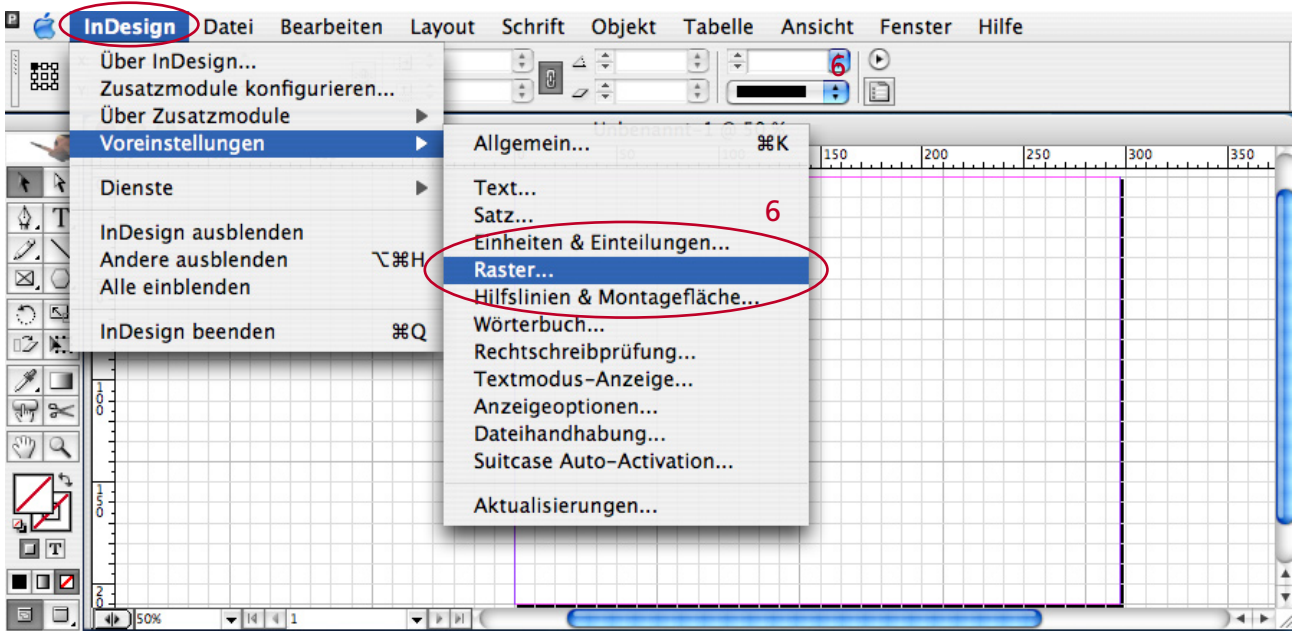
InDesign Datei Bearbeiten Layout Schrift Objekt Tabelle Ansicht Fenster Hilfe

6

Über InDesign...
Zusatzmodule konfigurieren...
Über Zusatzmodule
Voreinstellungen
Dienste
InDesign ausblenden
Andere ausblenden ⌥⌘H
Alle einblenden
InDesign beenden ⌘Q

Unbenannt-1 @ 50 %

Allgemein... ⌘K
Text...
Satz...
Einheiten & Einteilungen...
Raster...
Hilfslinien & Montagefläche...
Wörterbuch...
Rechtschreibprüfung...
Textmodus-Anzeige...
Anzeigeoptionen...
Dateihandhabung...
Suitcase Auto-Activation...
Aktualisierungen...

6

50 100 150 200 250 300 350

100
150
2

50%
1